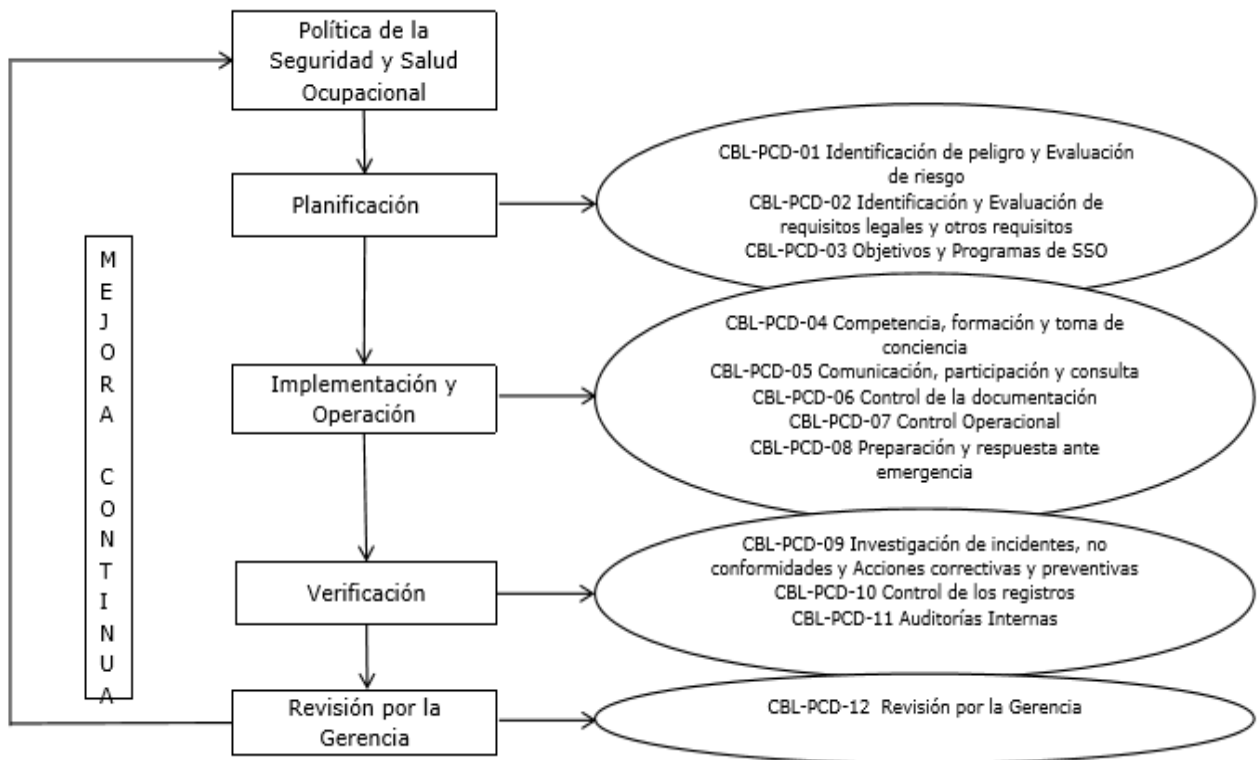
Política de la Seguridad y Salud Ocupacional

Planificación

CBL-PCD-01 Identificación de peligro y Evaluación de riesgo
CBL-PCD-02 Identificación y Evaluación de requisitos legales y otros requisitos
CBL-PCD-03 Objetivos y Programas de SSO

M E J O R A C O N T I N U A

Implementación y Operación

CBL-PCD-04 Competencia, formación y toma de conciencia
CBL-PCD-05 Comunicación, participación y consulta
CBL-PCD-06 Control de la documentación
CBL-PCD-07 Control Operacional
CBL-PCD-08 Preparación y respuesta ante emergencia

Verificación

CBL-PCD-09 Investigación de incidentes, no conformidades y Acciones correctivas y preventivas
CBL-PCD-10 Control de los registros
CBL-PCD-11 Auditorías Internas

Revisión por la Gerencia

CBL-PCD-12 Revisión por la Gerencia